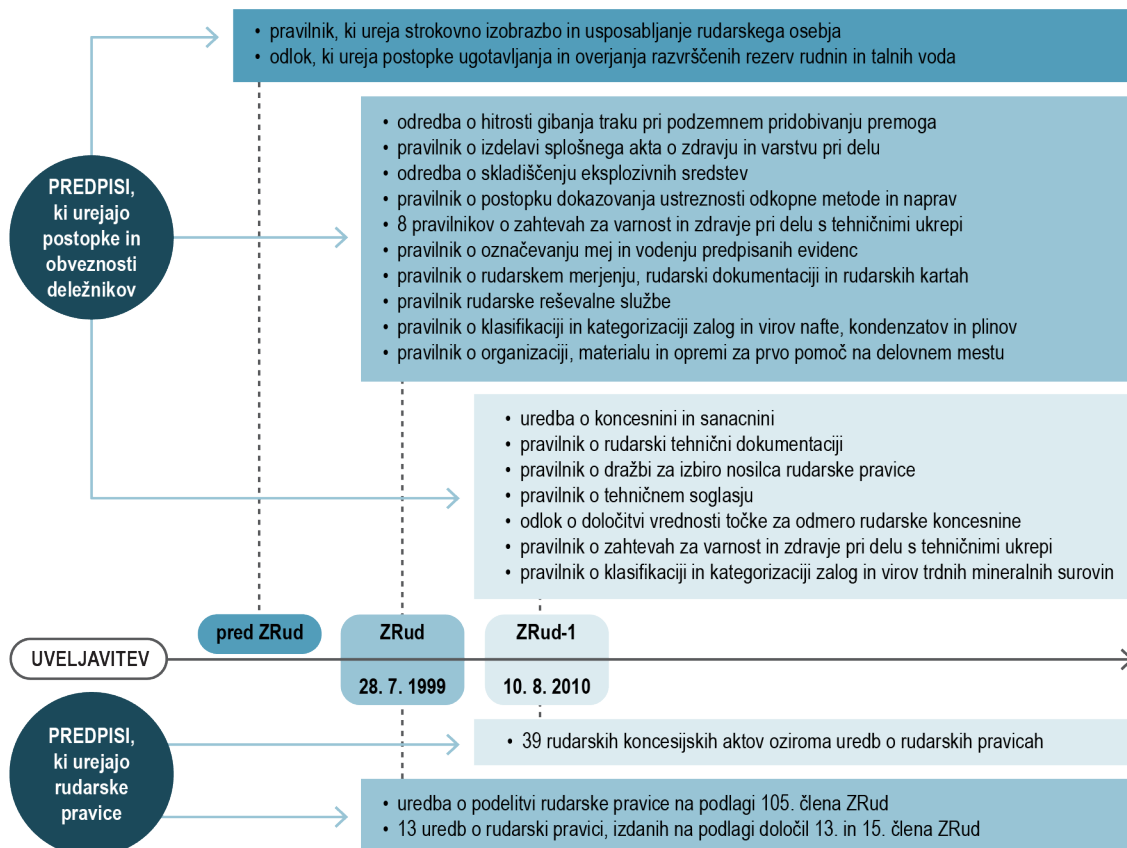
• pravilnik, ki ureja strokovno izobrazbo in usposabljanje rudarskega osebja
• odlok, ki ureja postopke ugotavljanja in overjanja razvrščenih rezerv rudnin in talnih voda

PREDPISI, ki urejajo postopke in obveznosti deležnikov

• odredba o hitrosti gibanja traku pri podzemnem pridobivanju premoga
• pravilnik o izdelavi splošnega akta o zdravju in varstvu pri delu
• odredba o skladiščenju eksplozivnih sredstev
• pravilnik o postopku dokazovanja ustreznosti odkopne metode in naprav
• 8 pravilnikov o zahtevah za varnost in zdravje pri delu s tehničnimi ukrepi
• pravilnik o označevanju mej in vodenju predpisanih evidenc
• pravilnik o rudarskem merjenju, rudarski dokumentaciji in rudarskih kartah
• pravilnik rudarske reševalne službe
• pravilnik o klasifikaciji in kategorizaciji zalog in virov nafte, kondenzatov in plinov
• pravilnik o organizaciji, materialu in opremi za prvo pomoč na delovnem mestu

• uredba o koncesnini in sanacnini
• pravilnik o rudarski tehnični dokumentaciji
• pravilnik o dražbi za izbiro nosilca rudarske pravice
• pravilnik o tehničnem soglasju
• odlok o določitvi vrednosti točke za odmero rudarske koncesnine
• pravilnik o zahtevah za varnost in zdravje pri delu s tehničnimi ukrepi
• pravilnik o klasifikaciji in kategorizaciji zalog in virov trdnih mineralnih surovin

pred ZRud
ZRud
28. 7. 1999
ZRud-1
10. 8. 2010
UVELJAVITEV

PREDPISI, ki urejajo rudarske pravice

• 39 rudarskih koncesijskih aktov oziroma uredb o rudarskih pravicah

• uredba o podelitvi rudarske pravice na podlagi 105. člena ZRud
• 13 uredb o rudarski pravici, izdanih na podlagi določil 13. in 15. člena ZRud